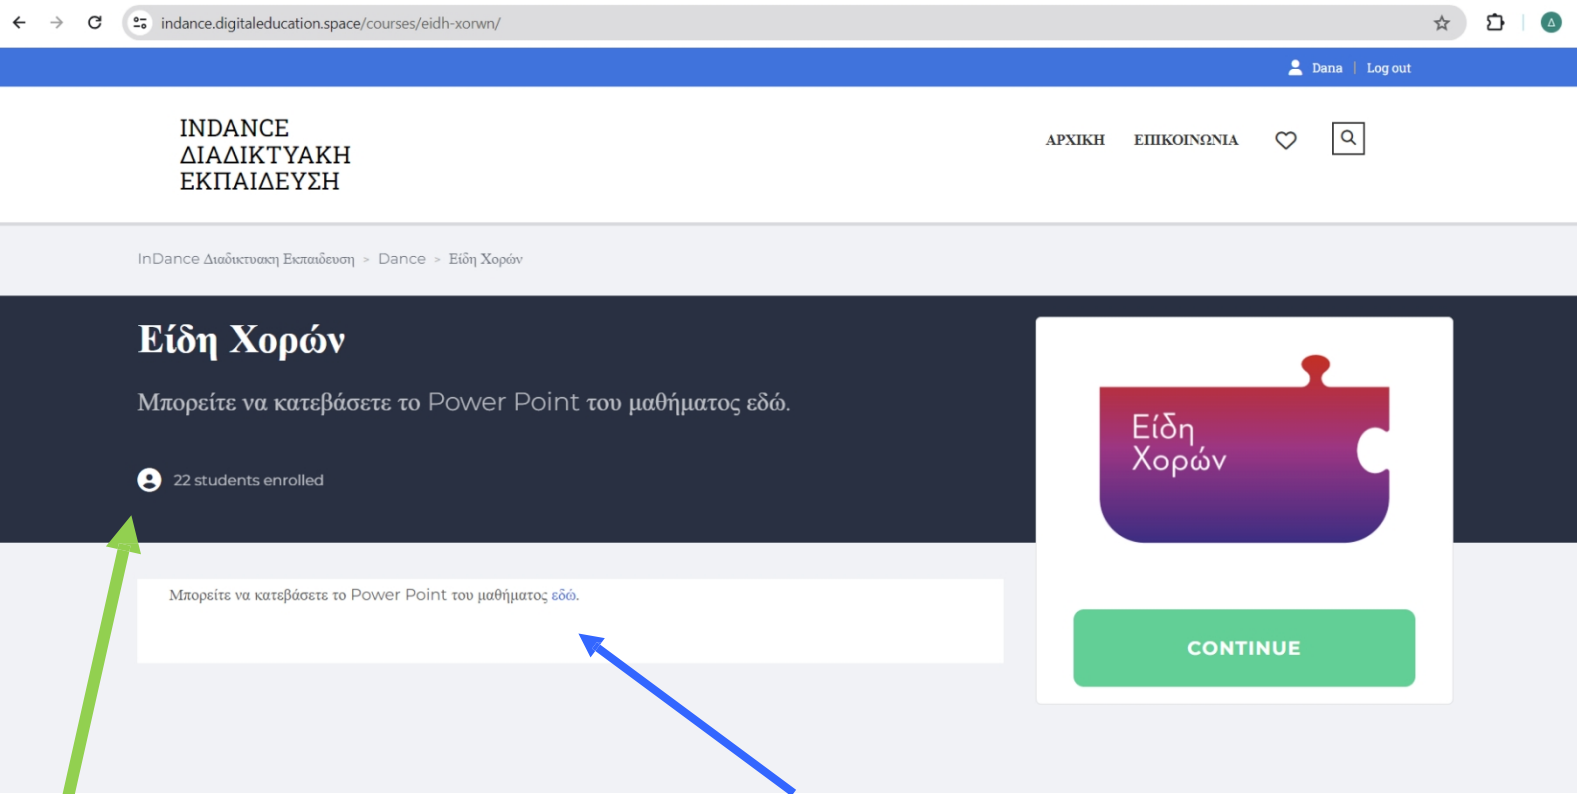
indance.digitaleducation.space/courses/eidh-xorwn/

Dana | Log out

INDANCE
ΔΙΑΔΙΚΤΥΑΚΗ
ΕΚΠΑΙΔΕΥΣΗ

ΑΡΧΙΚΗ ΕΠΙΚΟΙΝΩΝΙΑ

InDance Διαδικτυακη Εκπαιδευση > Dance > Είδη Χορών

Είδη Χορών

Μπορείτε να κατεβάσετε το Power Point του μαθήματος εδώ.

22 students enrolled

Είδη Χορών

CONTINUE

Μπορείτε να κατεβάσετε το Power Point του μαθήματος εδώ.